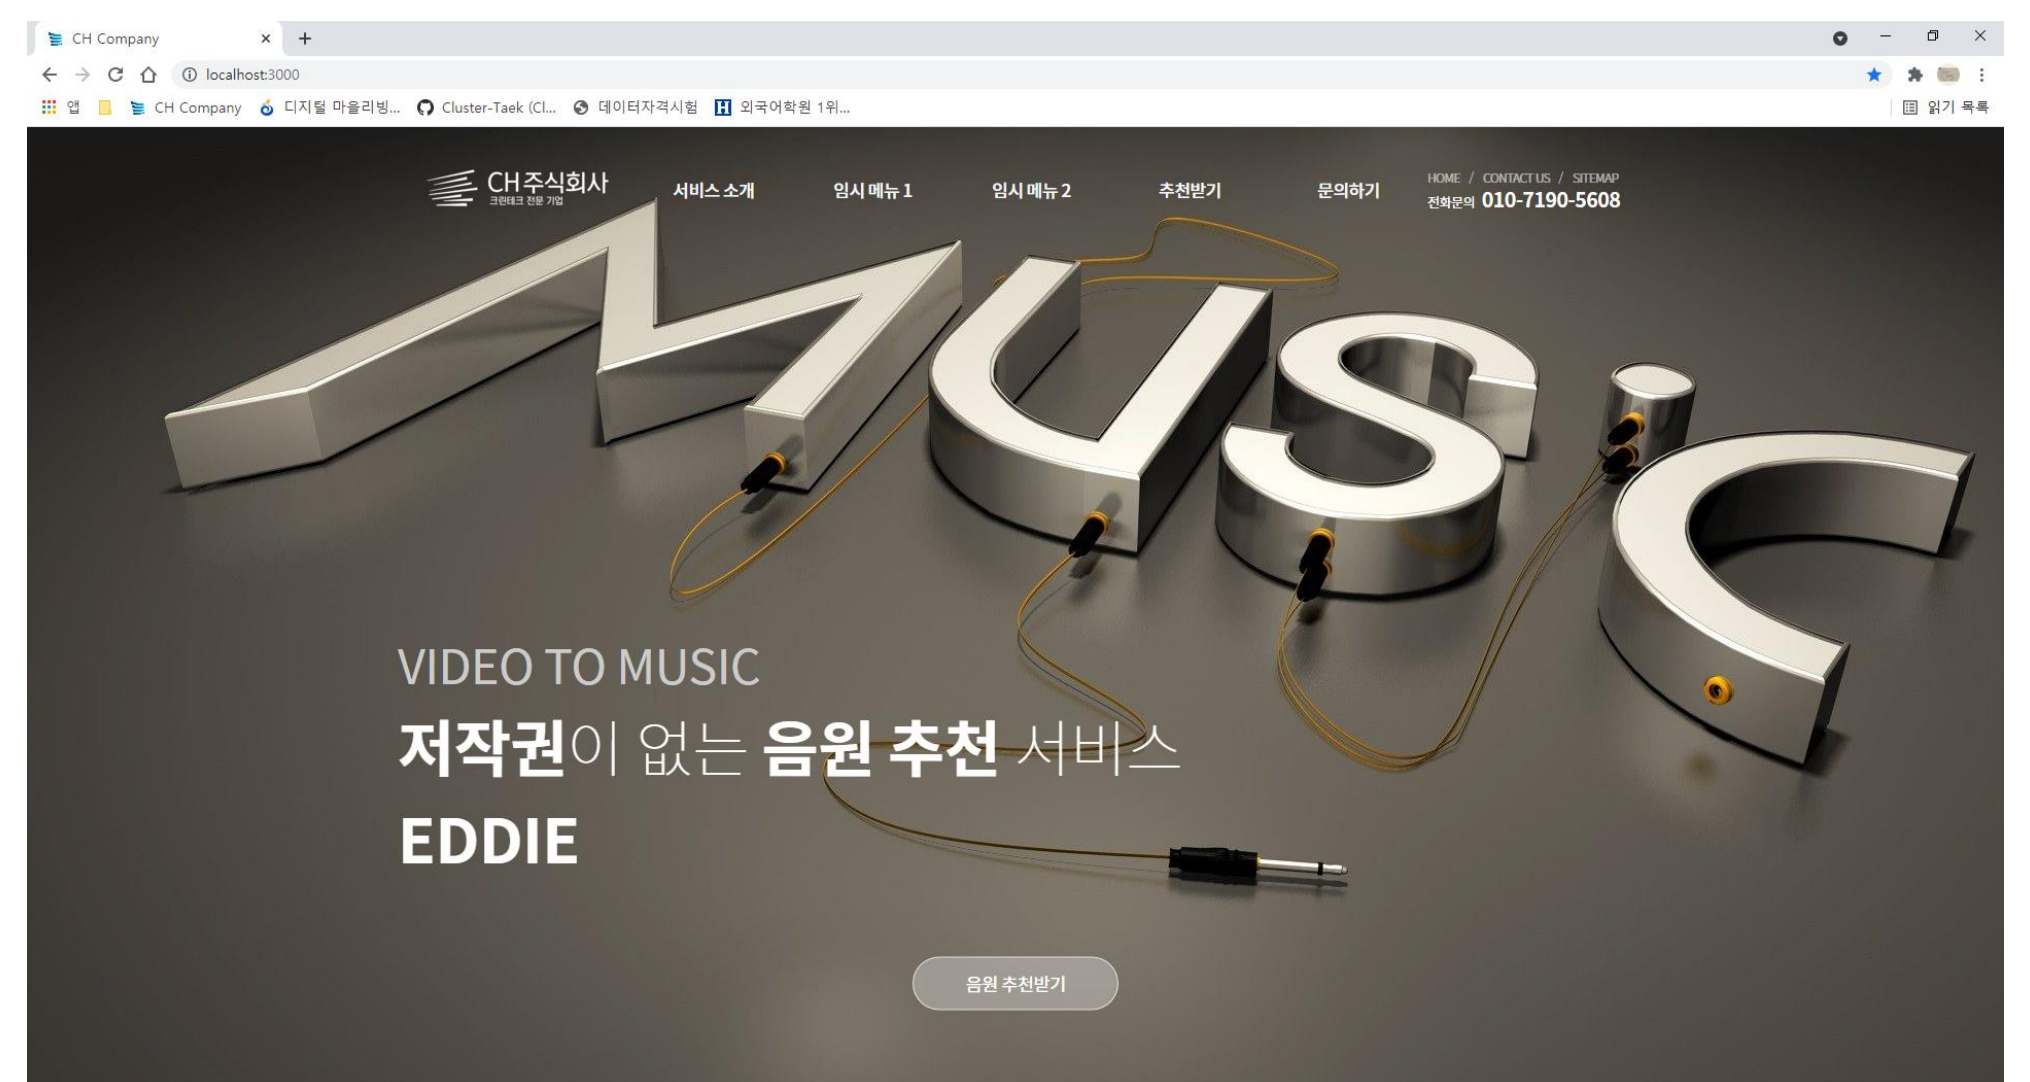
CH Company ×

localhost:3000

앱 CH Company 디지털 마을리빙... Cluster-Taek (Cl... 데이터자격시험 외국어학원 1위...

읽기 목록

CH주식회사
크린테크 전문 기업

서비스 소개 임시 메뉴 1 임시 메뉴 2 추천받기 문의하기

HOME / CONTACT US / SITEMAP
전화문의 010-7190-5608

MUSIC

VIDEO TO MUSIC

저작권이 없는 음원 추천 서비스

EDDIE

음원 추천받기